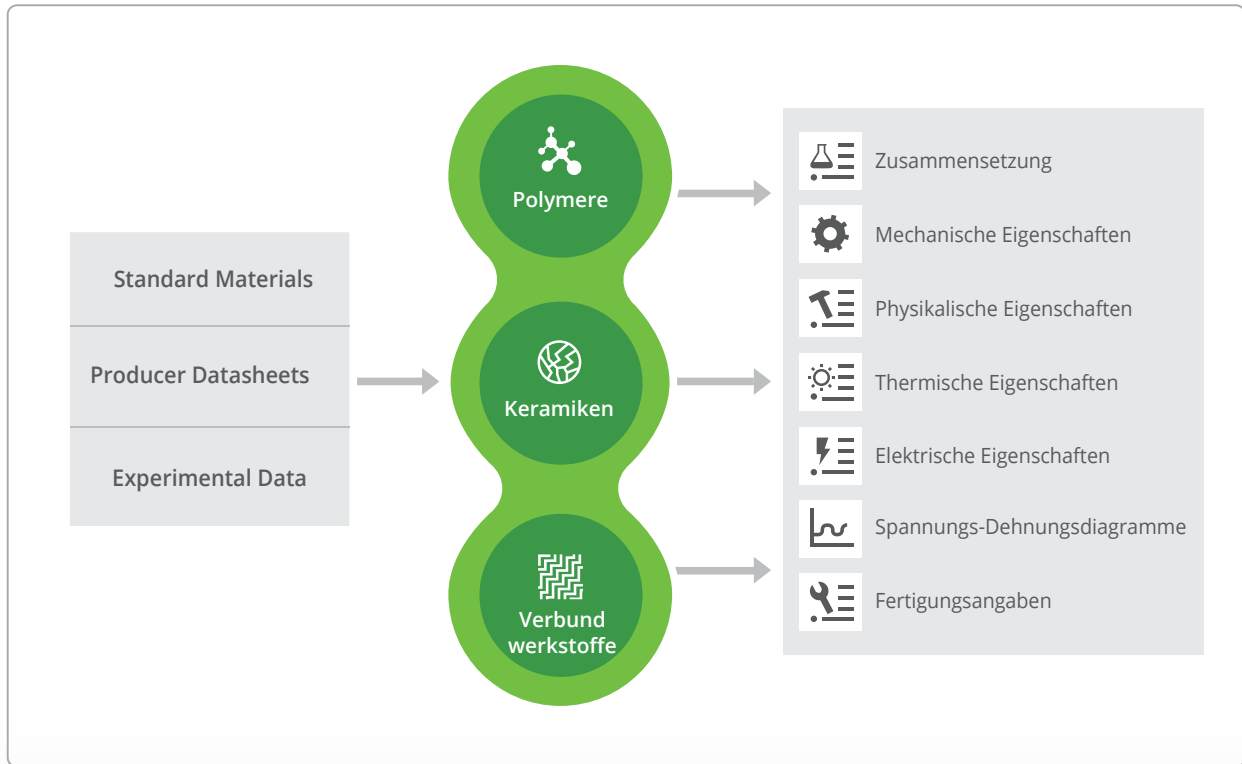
Standard Materials

Producer Datasheets

Experimental Data

Polymere

Keramiken

Verbund werkstoffe

Zusammensetzung

Mechanische Eigenschaften

Physikalische Eigenschaften

Thermische Eigenschaften

Elektrische Eigenschaften

Spannungs-Dehnungsdiagramme

Fertigungsangaben